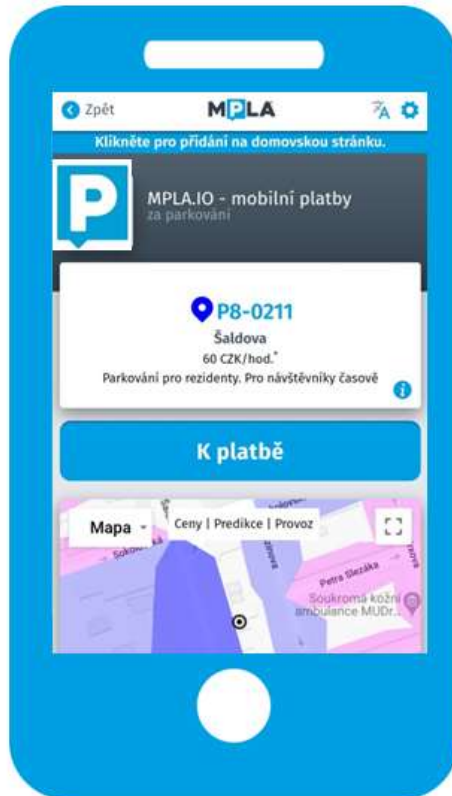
Zpět
MPLA
Klikněte pro přidání na domovskou stránku.

P
MPLA.IO - mobilní platby
za parkování

P8-0211
Šaldova
60 CZK/hod.*
Parkování pro rezidenty. Pro návštěvníky časově

K platbě

Mapa
Ceny | Predikce | Provoz
Sokolovská
Petra Slezáka
Soukromá kožní ambulance MUDr...